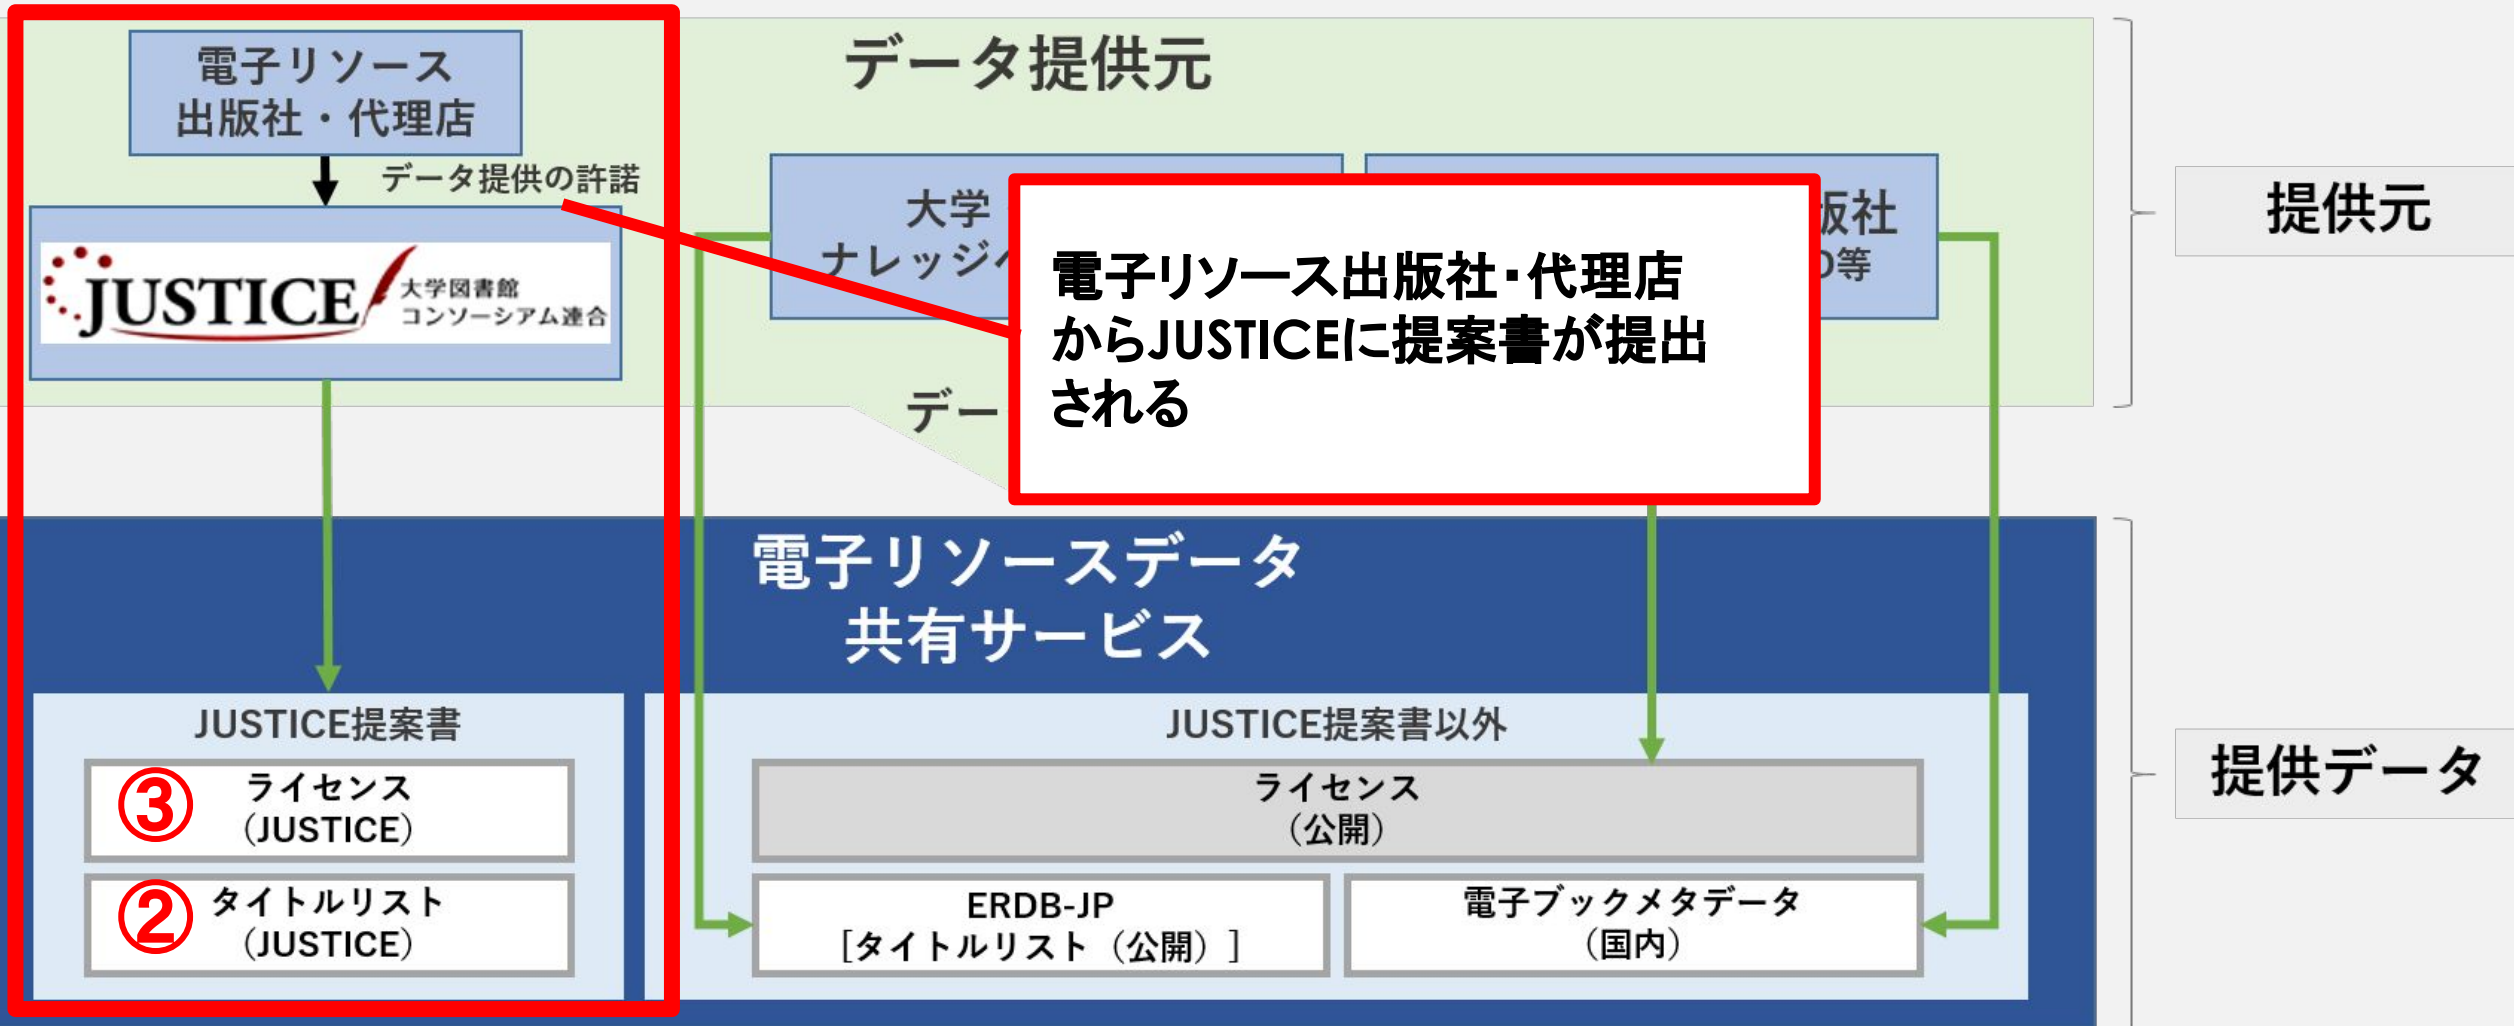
電子リソース
出版社・代理店

データ提供の許諾

JUSTICE 大学図書館コンソーシアム連合

データ提供元

大学
ナレッジ

版社
等

データ

電子リソース出版社・代理店からJUSTICEに提案書が提出される

提供元

電子リソースデータ
共有サービス

JUSTICE提案書

③ ライセンス
(JUSTICE)

② タイトルリスト
(JUSTICE)

JUSTICE提案書以外

ライセンス
(公開)

ERDB-JP
[タイトルリスト(公開)]

電子ブックメタデータ
(国内)

提供データ